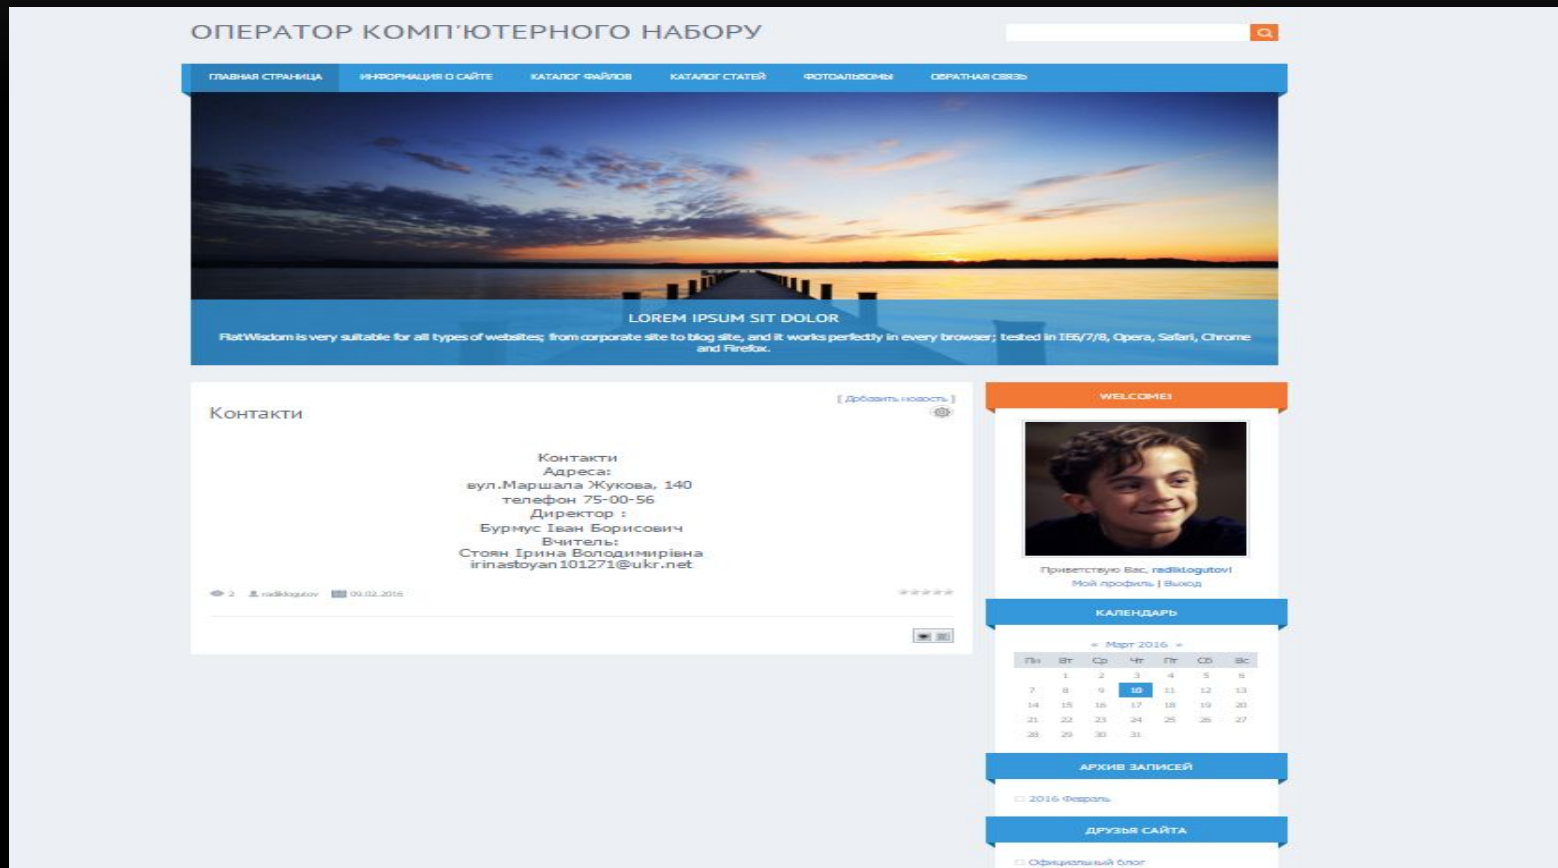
ОПЕРАТОР КОМП'ЮТЕРНОГО НАБОРУ

ГЛАВНАЯ СТРАНИЦА | ИНФОРМАЦИЯ О САЙТЕ | КАТАЛОГ ФАЙЛОВ | КАТАЛОГ СТАТЕЙ | ФОТОАЛЬБОМЫ | ОБРАТНАЯ СВЯЗЬ

LOREM IPSUM SIT DOLOR

FlatWisdom is very suitable for all types of websites; from corporate site to blog site, and it works perfectly in every browser; tested in IE6/7/8, Opera, Safari, Chrome and Firefox.

Контакти

[ Добавить новость ]

Контакти
Адреса:
вул.Маршала Жукова, 140
телефон 75-00-56
Директор :
Бурмус Іван Борисович
Вчитель:
Стоян Ірина Володимирівна
irinastoyan101271@ukr.net

2 radiklogutov 09.02.2016

WELCOME!

Приветствую Вас, radiklogutov!
Мой профиль | Выход

КАЛЕНДАРЬ

« Март 2016 »

| Пн | Вт | Ср | Чт | Пт | Сб | Вс |
|---|---|---|---|---|---|---|
| | 1 | 2 | 3 | 4 | 5 | 6 |
| 7 | 8 | 9 | 10 | 11 | 12 | 13 |
| 14 | 15 | 16 | 17 | 18 | 19 | 20 |
| 21 | 22 | 23 | 24 | 25 | 26 | 27 |
| 28 | 29 | 30 | 31 | | | |

АРХИВ ЗАПИСЕЙ

2016 Февраль

ДРУЗЬЯ САЙТА

Официальный блог